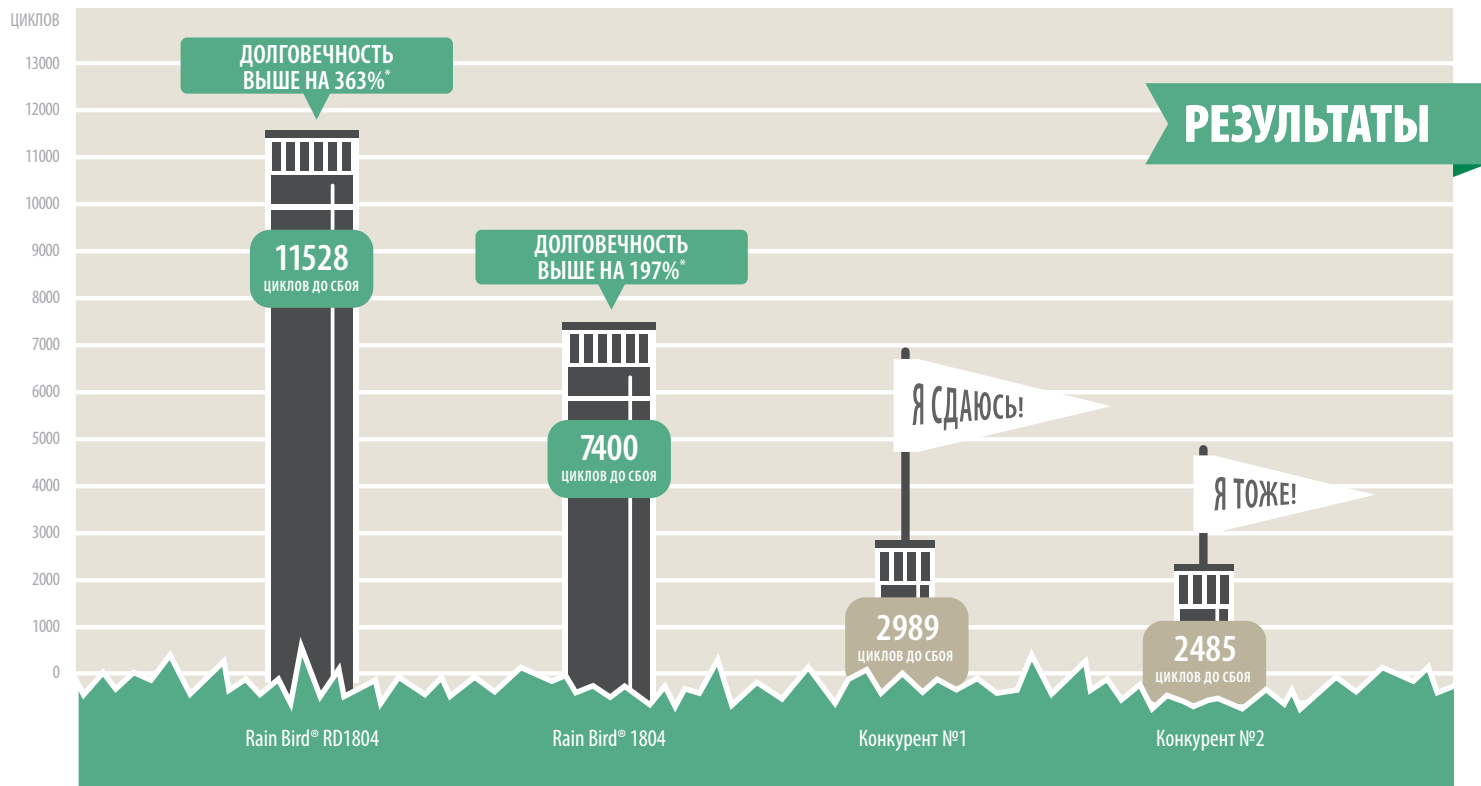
ЦИКЛОВ

13000
12000
11000
10000
9000
8000
7000
6000
5000
4000
3000
2000
1000
0

ДОЛГОВЕЧНОСТЬ ВЫШЕ НА 363%*

РЕЗУЛЬТАТЫ

11528
ЦИКЛОВ ДО СБОЯ

ДОЛГОВЕЧНОСТЬ ВЫШЕ НА 197%*

7400
ЦИКЛОВ ДО СБОЯ

Я СДАЮСЬ!

Я ТОЖЕ!

2989
ЦИКЛОВ ДО СБОЯ

2485
ЦИКЛОВ ДО СБОЯ

Rain Bird® RD1804

Rain Bird® 1804

Конкурент №1

Конкурент №2